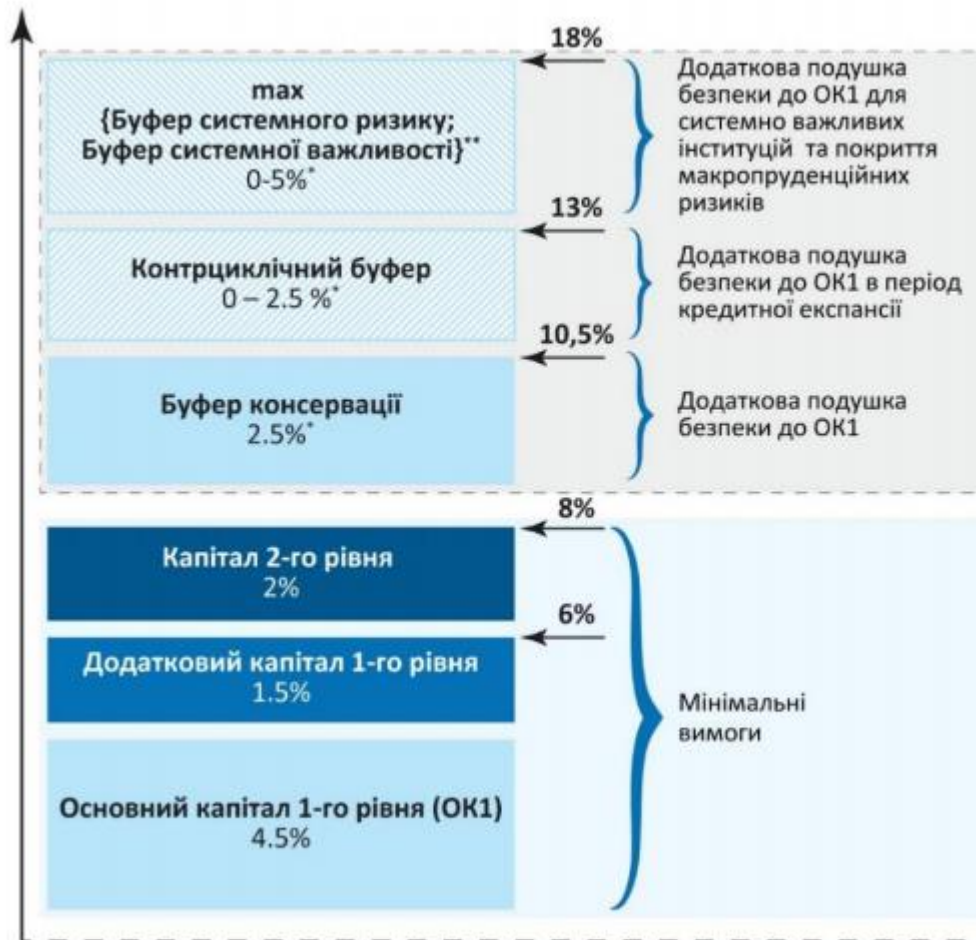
18%

max
{Буфер системного ризику;
Буфер системної важливості}**
0-5%*

Додаткова подушка безпеки до ОК1 для системно важливих інституцій та покриття макропруденційних ризиків

13%

Контрциклічний буфер
0 – 2.5 %*

Додаткова подушка безпеки до ОК1 в період кредитної експансії

10,5%

Буфер консервації
2.5%*

Додаткова подушка безпеки до ОК1

8%

Капітал 2-го рівня
2%

6%

Додатковий капітал 1-го рівня
1.5%

Основний капітал 1-го рівня (ОК1)
4.5%

Мінімальні вимоги